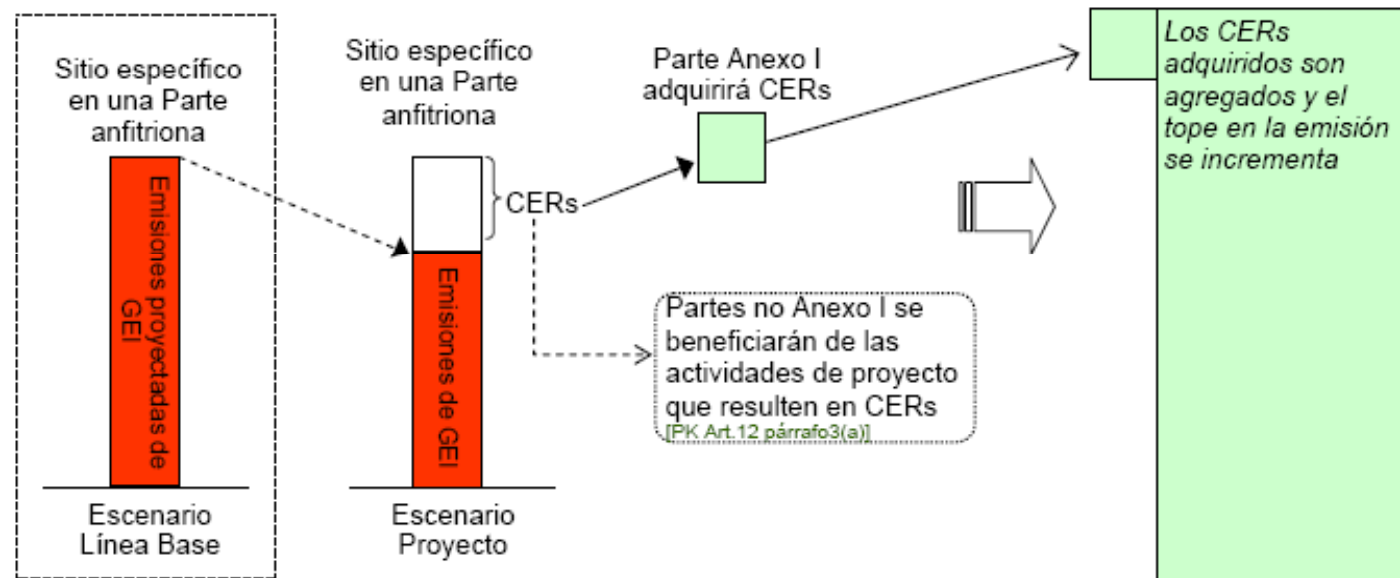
Sitio específico en una Parte anfitriona

Emisiones proyectadas de GEI

Escenario Línea Base

Sitio específico en una Parte anfitriona

CERs

Emisiones de GEI

Escenario Proyecto

Parte Anexo I adquirirá CERs

Partes no Anexo I se beneficiarán de las actividades de proyecto que resulten en CERs
[PK Art.12 párrafo3(a)]

Los CERs adquiridos son agregados y el tope en la emisión se incrementa